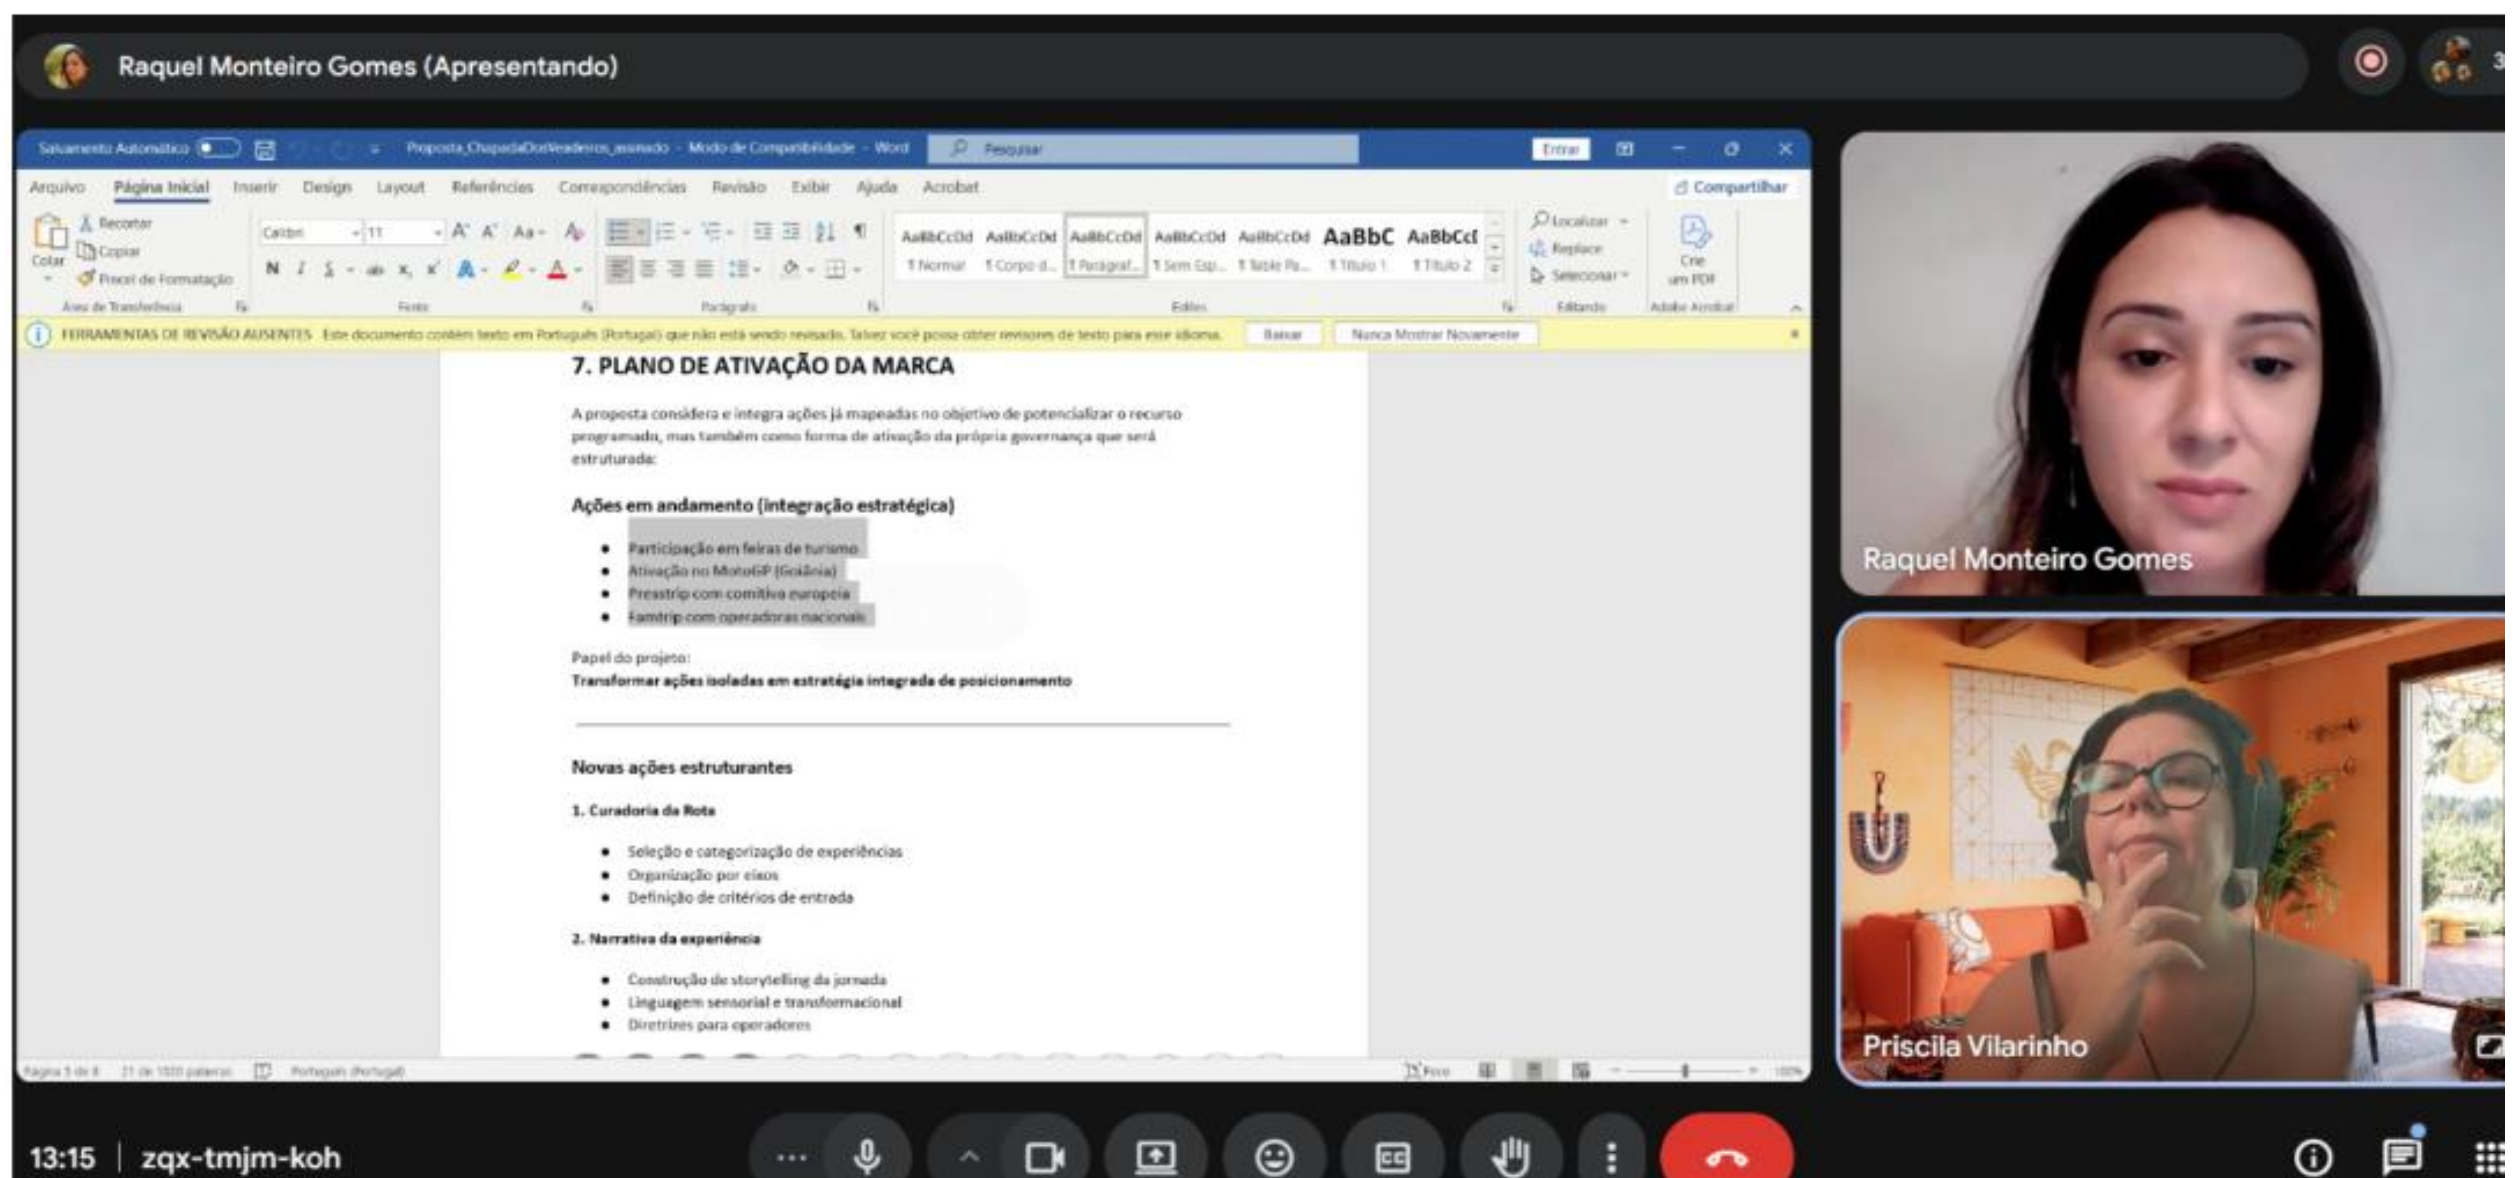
Raquel Monteiro Gomes (Apresentando)

Salvamento Automático Proposta_ChapadaDosVeadeiros_assinado - Modo de Compatibilidade - Word Pesquisar Entrar

Arquivo Página Inicial Inserir Design Layout Referências Correspondências Revisão Exibir Ajuda Acrobat Compartilhar

Recortar Copiar Pincel de Formatação Colar Área de Transferência Calibri 11 Fonte Parágrafo AaBbCcDd AaBbCcDd AaBbCcDd AaBbCcDd AaBbCcDd AaBbC AaBbCcI ¶ Normal ¶ Corpo d... ¶ Parágraf... ¶ Sem Esp... ¶ Table Pa... ¶ Título 1 ¶ Título 2 Estilos Localizar Replace Selecionar Editando Crie um PDF Adobe Acrobat

FERRAMENTAS DE REVISÃO AUSENTES Este documento contém texto em Português (Portugal) que não está sendo revisado. Talvez você possa obter revisores de texto para esse idioma. Baixar Nunca Mostrar Novamente

7. PLANO DE ATIVAÇÃO DA MARCA

A proposta considera e integra ações já mapeadas no objetivo de potencializar o recurso programado, mas também como forma de ativação da própria governança que será estruturada:

Ações em andamento (integração estratégica)

- Participação em feiras de turismo
- Ativação no MotoGP (Goiânia)
- Presstrip com comitiva europeia
- Famtrip com operadoras nacionais

Papel do projeto:
Transformar ações isoladas em estratégia integrada de posicionamento

Novas ações estruturantes

1. Curadoria da Rota

- Seleção e categorização de experiências
- Organização por eixos
- Definição de critérios de entrada

2. Narrativa da experiência

- Construção de storytelling da jornada
- Linguagem sensorial e transformacional
- Diretrizes para operadores

Página 5 de 8 21 de 1500 palavras Português (Portugal) Foco 100%

Raquel Monteiro Gomes

Priscila Vilarinho

13:15 | zqx-tmjm-koh